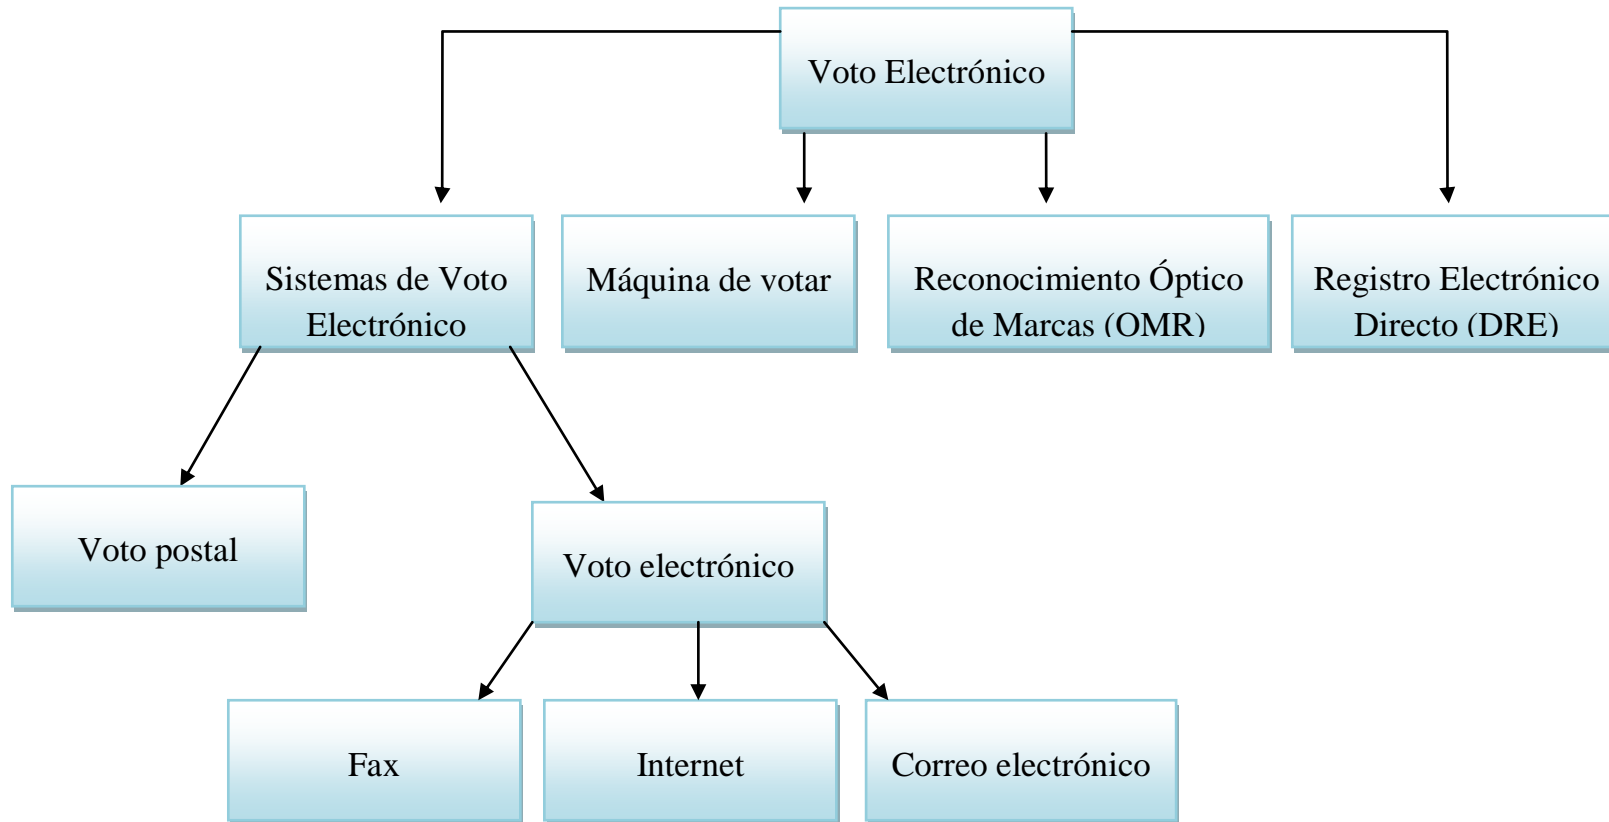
Voto Electrónico

Sistemas de Voto Electrónico

Máquina de votar

Reconocimiento Óptico de Marcas (OMR)

Registro Electrónico Directo (DRE)

Voto postal

Voto electrónico

Fax

Internet

Correo electrónico